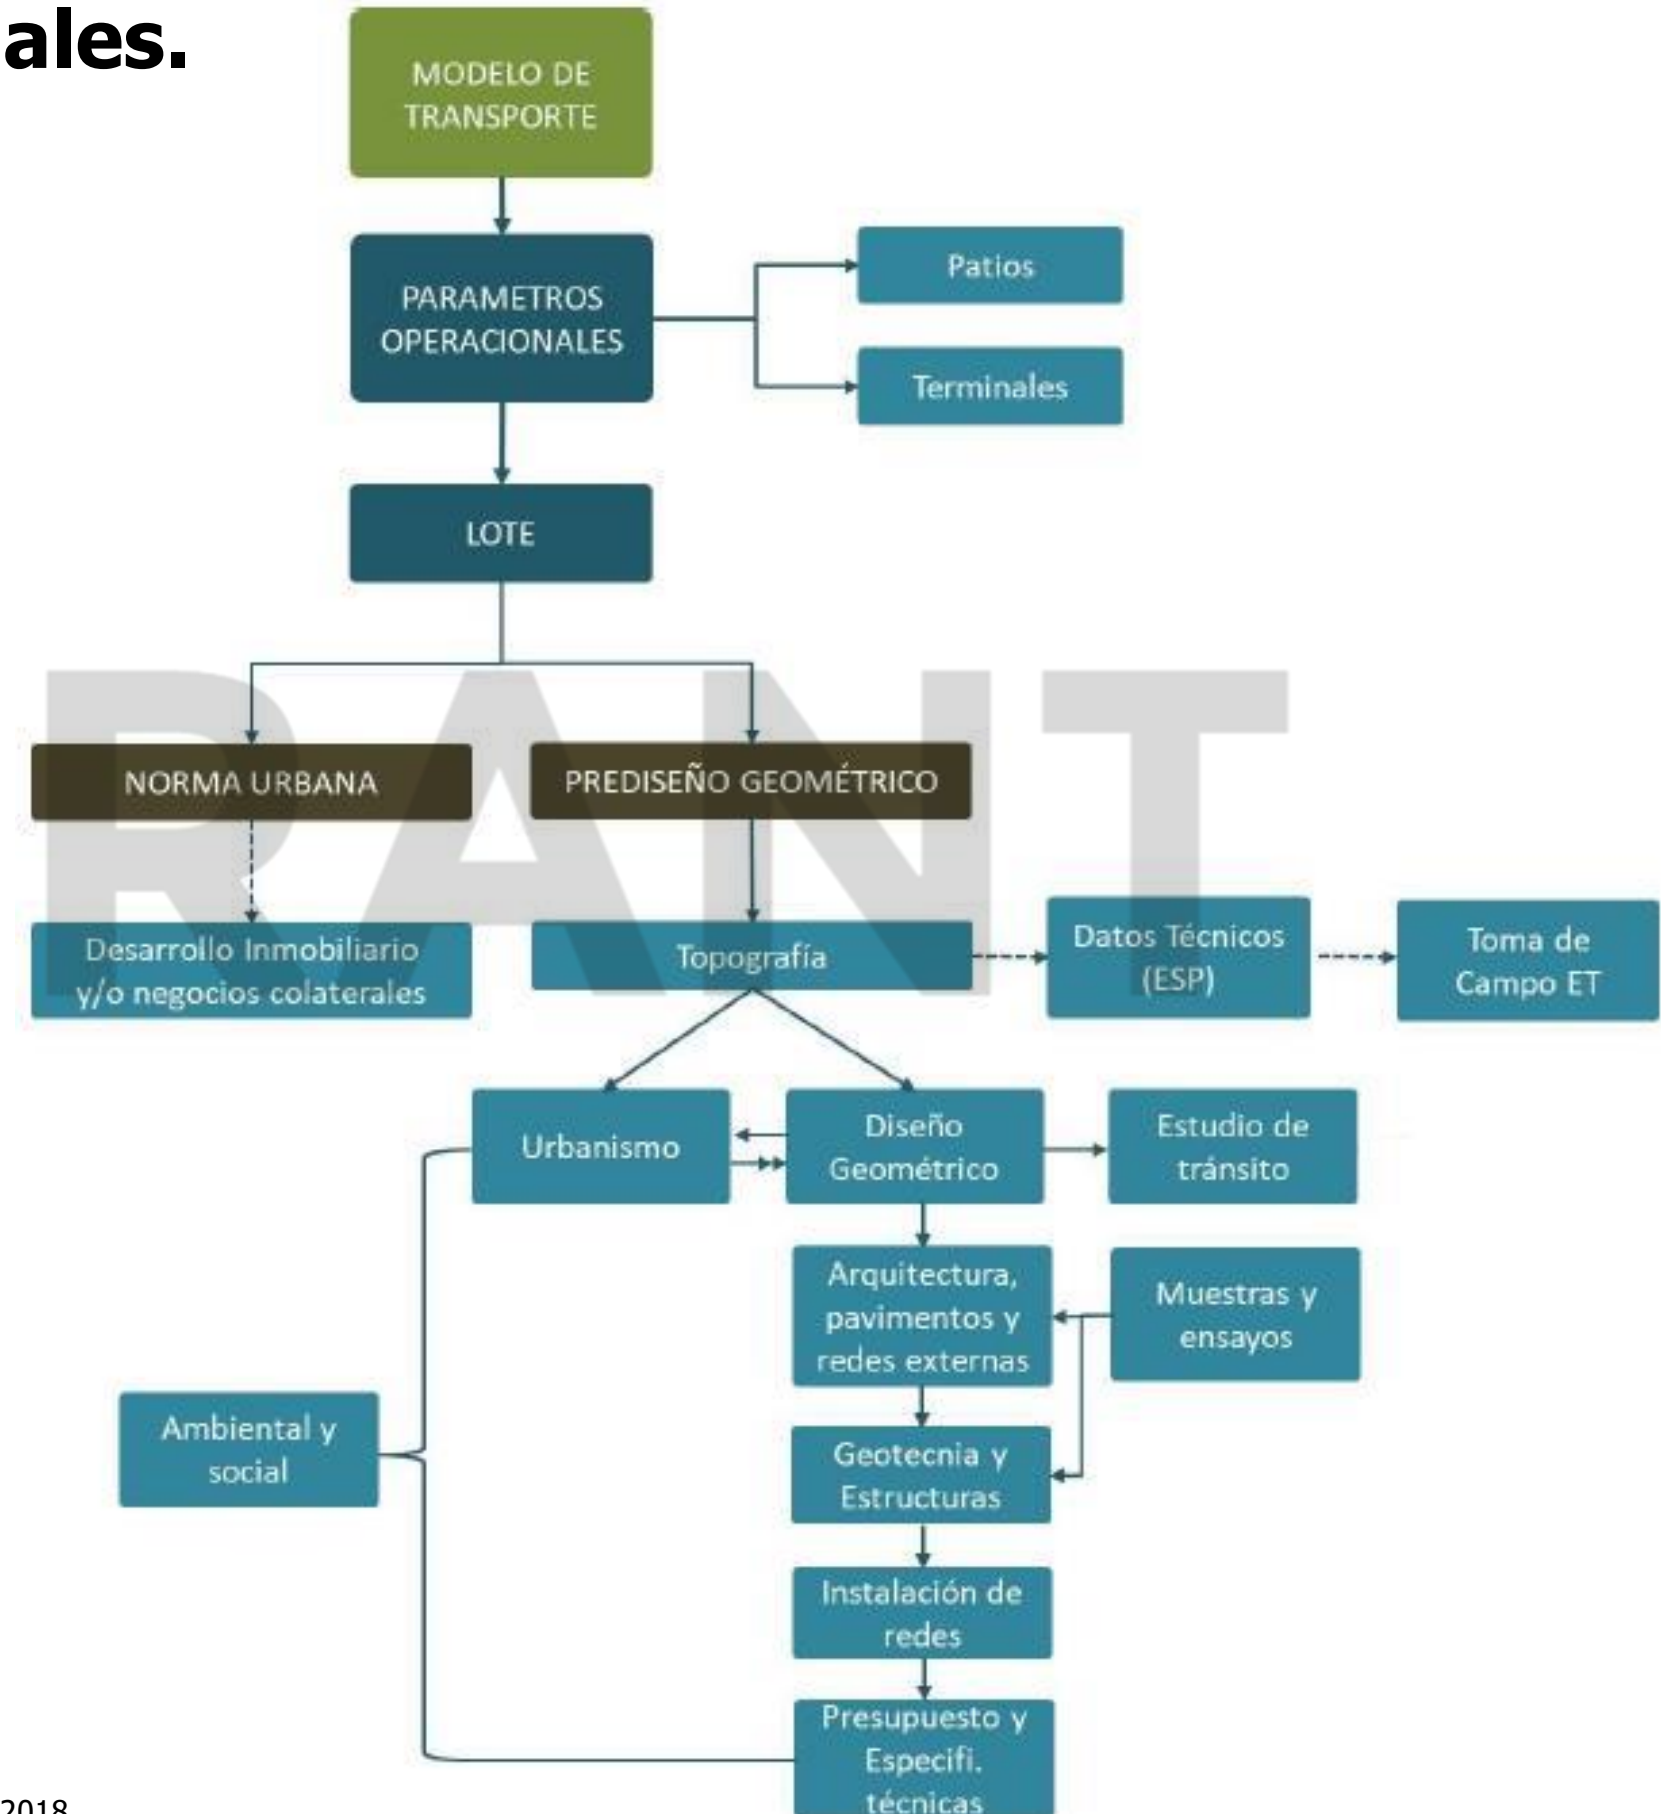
ales.

MODELO DE TRANSPORTE

PARAMETROS OPERACIONALES

Patios

Terminales

LOTE

NORMA URBANA

PREDISEÑO GEOMÉTRICO

Desarrollo Inmobiliario y/o negocios colaterales

Topografía

Datos Técnicos (ESP)

Toma de Campo ET

Urbanismo

Diseño Geométrico

Estudio de tránsito

Arquitectura, pavimentos y redes externas

Muestras y ensayos

Ambiental y social

Geotecnia y Estructuras

Instalación de redes

Presupuesto y Especifi. técnicas

RANT

2018